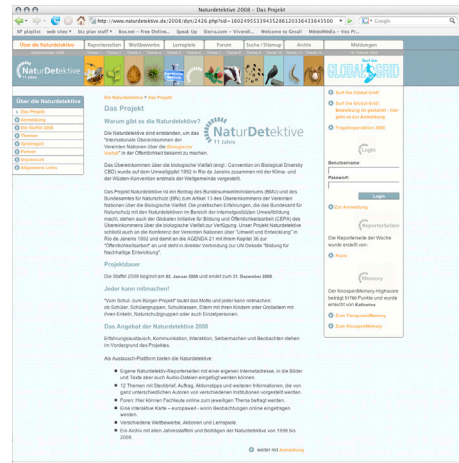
Naturdetektive 2008 – Das Projekt

http://www.naturdetektive.de/2008/dyn/2426.php?sid=16924553394552861203364335​00

XF playlist web stats biz plan stuff Bos.net - Free Online... Speak Up Sierra.com - Vivendi... Welcome to Gmail MiniesMedia » Vos Pr...

Über die Naturdetektive Reporterseiten Wettbewerbe Lernspiele Forum Suche / Sitemap Archiv Meldungen

NaturDetektive 11 Jahre

Surf the GLOBAL GRID

Über die Naturdetektive

Das Projekt
Anmeldung
Die Staffel 2008
Themen
Spielregeln
Partner
Impressum
Allgemeine Links

Die Naturdetektive > Das Projekt

Das Projekt

Warum gibt es die Naturdetektive?

Die Naturdetektive sind entstanden, um das "Internationale Übereinkommen der Vereinten Nationen über die Biologische Vielfalt" in der Öffentlichkeit bekannt zu machen.

Das Übereinkommen über die biologische Vielfalt (engl.: Convention on Biological Diversity CBD) wurde auf dem Umweltgipfel 1992 in Rio de Janeiro zusammen mit der Klima- und der Wüsten-Konvention erstes der Weltgemeinde vorgestellt.

Das Projekt Naturdetektive ist im Rahmen des Bundesumweltministeriums (BMU) und des Bundesamtes für Naturschutz (BfN) zum Artikel 13 des Übereinkommens der Vereinten Nationen über die Biologische Vielfalt. Die praktischen Erfahrungen, die das Bundesamt für Naturschutz mit den Naturdetektiven im Bereich der internetgestützten Umweltbildung macht, stehen auch der Globalen Initiative für Bildung und Öffentlichkeitsarbeit (CEPA) des Übereinkommens über die biologische Vielfalt zur Verfügung. Unser Projekt Naturdetektive ist ebenfalls eine Antwort auf die Konferenz der Vereinten Nationen über "Umwelt und Entwicklung" in Rio de Janeiro 1992 und damit an die AGENDA 21 mit ihrem Kapitel 36 zur "Öffentlichkeitsarbeit" an und steht in direkter Verbindung zur UN Dekade "Bildung für Nachhaltige Entwicklung".

Projektdauer

Die Staffel 2008 beginnt am 02. Januar 2008 und endet zum 31. Dezember 2008.

Jeder kann mitmachen!

"Vom Schul- zum Bürger-Projekt" lautet das Motto und jeder kann mitmachen: ob Schüler, Schülergruppen, Schulklassen, Eltern mit ihren Kindern oder Großeltern mit ihren Enkeln, Naturschutzgruppen oder auch Einzelpersonen.

Das Angebot der Naturdetektive 2008

Erfahrungsaustausch, Kommunikation, Interaktion, Selbermachen und Beobachten stehen im Vordergrund des Projektes.

Als Austausch-Plattform bieten die Naturdetektive:

Eigene Naturdetektiv-Reporterseiten mit einer eigenen Internetadresse, in die Bilder und Texte aber auch Audio-Dateien eingefügt werden können.
12 Themen mit Steckbrief, Auftrag, Aktionstipps und weiteren Informationen, die von ganz unterschiedlichen Autoren von verschiedenen Institutionen vorgestellt werden.
Foren: Hier können Fachleute online zum jeweiligen Thema befragt werden.
Eine interaktive Karte – europaweit - wenn Beobachtungen online eingetragen werden.
Verschiedene Wettbewerbe, Aktionen und Lernspiele.
Ein Archiv mit allen Jahresstaffeln und Beiträgen der Naturdetektive von 1996 bis 2006.

weiter mit Anmeldung

Surf the Global Grid
Surf the Global Grid: Bewerbung ist gestartet - hier geht es zur Anmeldung
Fragebogenaktion 2008

Login
Benutzername:
Passwort:
Login
Zur Anmeldung

ReporterSeiten
Die Reporterseite der Woche wurde erstellt von:
Flora

Memory
Der KnospenMemory-Highscore beträgt 91760 Punkte und wurde erreicht von Katharina
Zum FlussuferMemory
Zum KnospenMemory